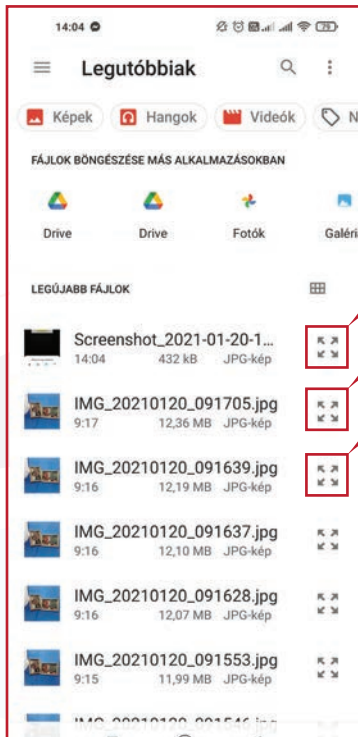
14:04

Legutóbbiak

Képek Hangok Videók N

FÁJLOK BÖNGÉSZÉSE MÁS ALKALMAZÁSOKBAN

Drive Drive Fotók Galéri

LEGÚJABB FÁJLOK

Screenshot_2021-01-20-1...
14:04 432 kB JPG-kép

IMG_20210120_091705.jpg
9:17 12,36 MB JPG-kép

IMG_20210120_091639.jpg
9:16 12,19 MB JPG-kép

IMG_20210120_091637.jpg
9:16 12,10 MB JPG-kép

IMG_20210120_091628.jpg
9:16 12,07 MB JPG-kép

IMG_20210120_091553.jpg
9:15 11,99 MB JPG-kép

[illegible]